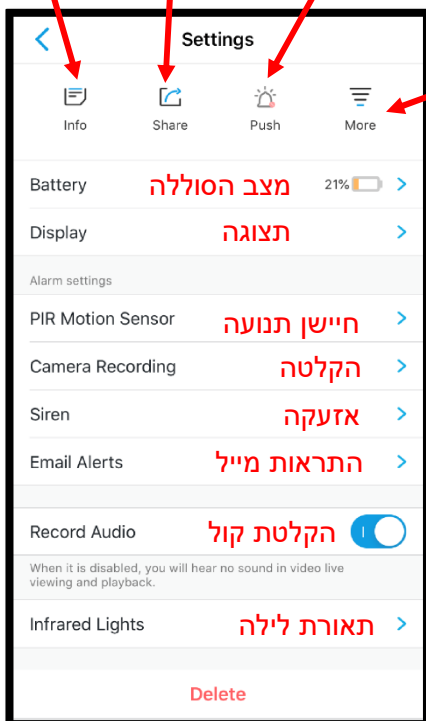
Settings

Info
Share
Push
More

Battery מצב הסוללה 21%
Display תצוגה

Alarm settings

PIR Motion Sensor חיישן תנועה
Camera Recording הקלטה
Siren אזעקה
Email Alerts התראות מייל

Record Audio הקלטת קול

When it is disabled, you will hear no sound in video live viewing and playback.

Infrared Lights תאורת לילה

Delete